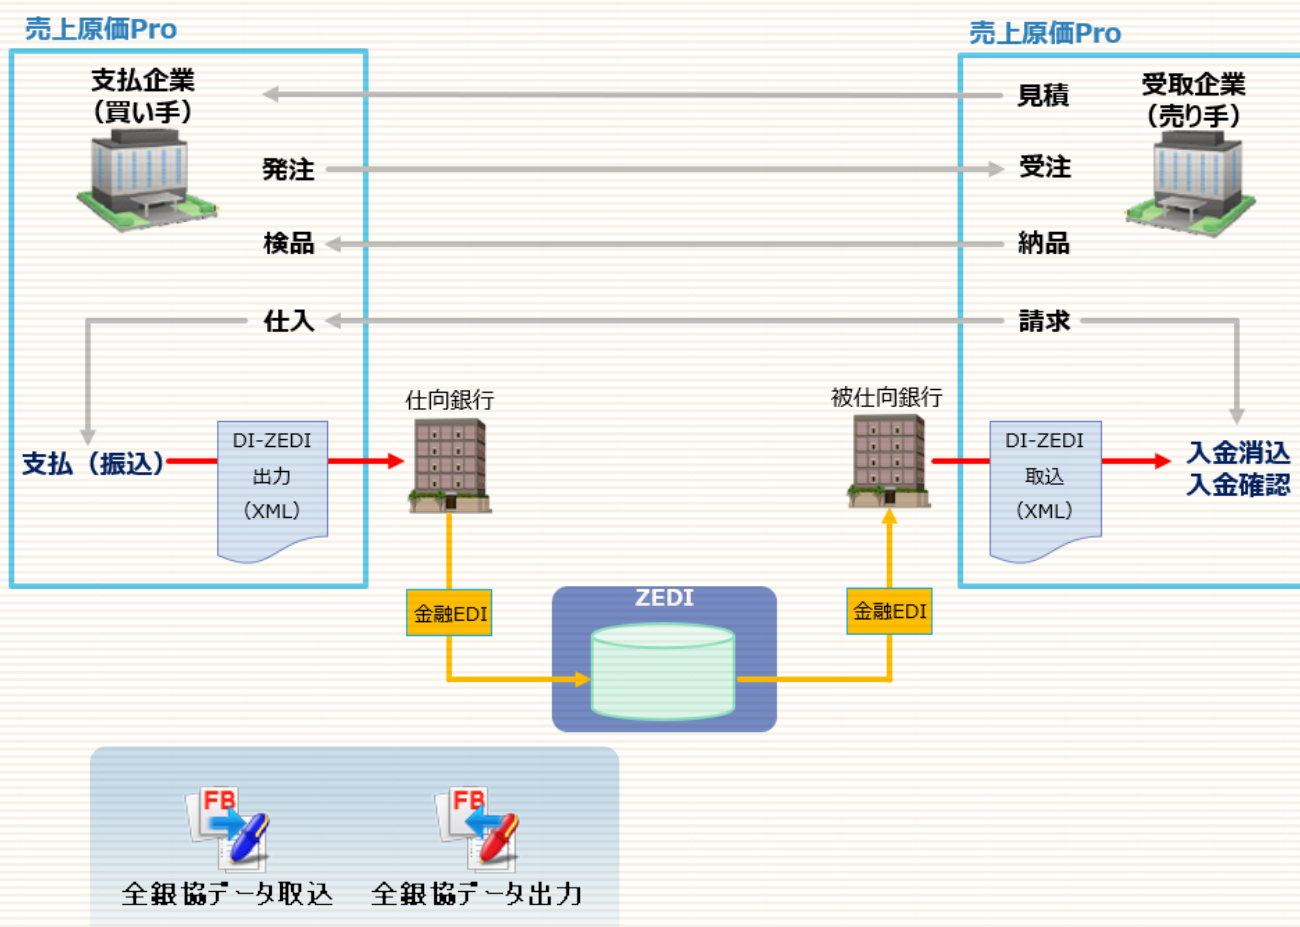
売上原価Pro

支払企業
（買い手）

発注

検品

仕入

支払（振込）

DI-ZEDI
出力
（XML）

売上原価Pro

見積

受取企業
（売り手）

受注

納品

請求

仕向銀行

被仕向銀行

DI-ZEDI
取込
（XML）

入金消込
入金確認

金融EDI

ZEDI

金融EDI

FB
全銀協データ取込

FB
全銀協データ出力